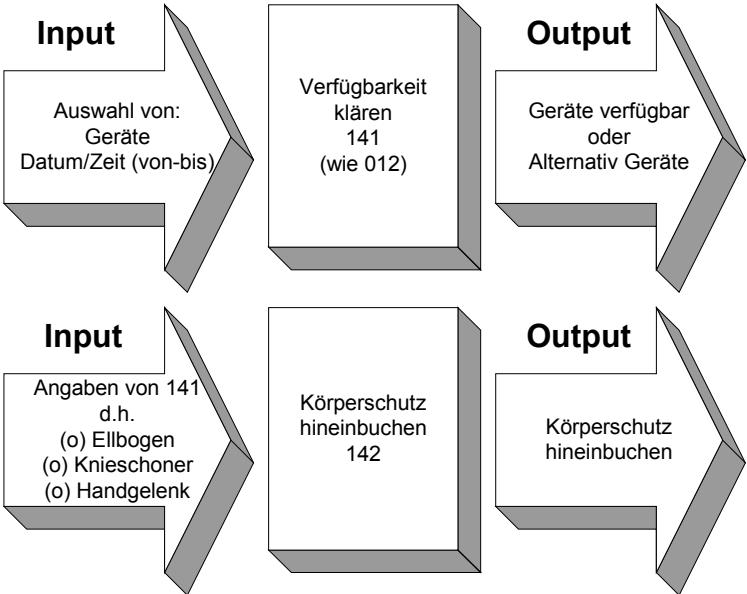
Input

Auswahl von:
Geräte
Datum/Zeit (von-bis)

Verfügbarkeit
klären
141
(wie 012)

Output

Geräte verfügbar
oder
Alternativ Geräte

Input

Angaben von 141
d.h.
(o) Ellbogen
(o) Knieschoner
(o) Handgelenk

Körperschutz
hineinbuchen
142

Output

Körperschutz
hineinbuchen